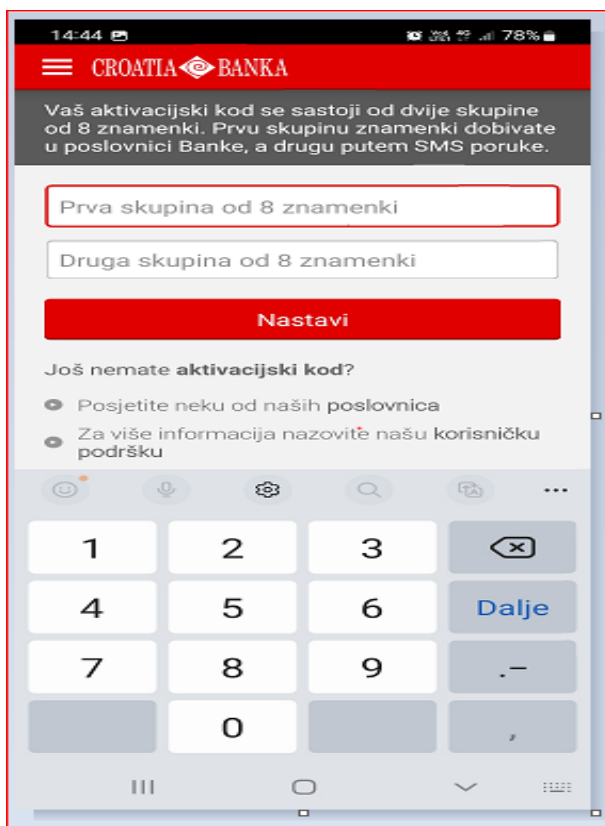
14:44 78%

CROATIA BANKA

Vaš aktivacijski kod se sastoji od dvije skupine od 8 znamenki. Prvu skupinu znamenki dobivate u poslovnici Banke, a drugu putem SMS poruke.

Prva skupina od 8 znamenki

Druga skupina od 8 znamenki

Nastavi

Još nemate **aktivacijski kod**?

Posjetite neku od naših poslovnica

Za više informacija nazovite našu korisničku podršku

1 2 3
4 5 6 Dalje
7 8 9 .-
0 ,